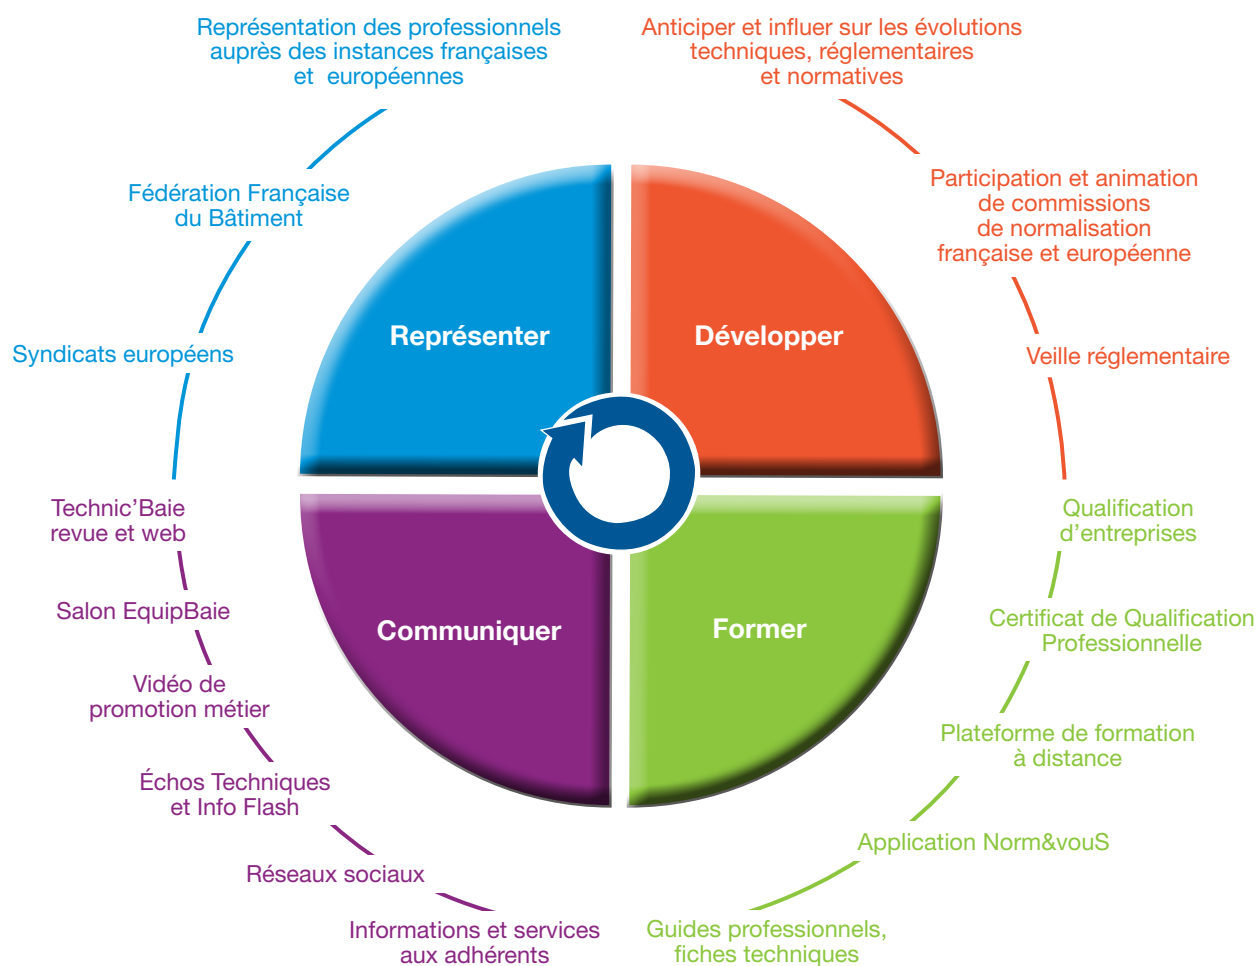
Représentation des professionnels auprès des instances françaises et européennes

Fédération Française du Bâtiment

Syndicats européens

Anticiper et influer sur les évolutions techniques, réglementaires et normatives

Participation et animation de commissions de normalisation française et européenne

Veille réglementaire

Représenter

Développer

Communiquer

Former

Technic'Baie revue et web

Salon EquipBaie

Vidéo de promotion métier

Échos Techniques et Info Flash

Réseaux sociaux

Informations et services aux adhérents

Qualification d'entreprises

Certificat de Qualification Professionnelle

Plateforme de formation à distance

Application Norm&vouS

Guides professionnels, fiches techniques